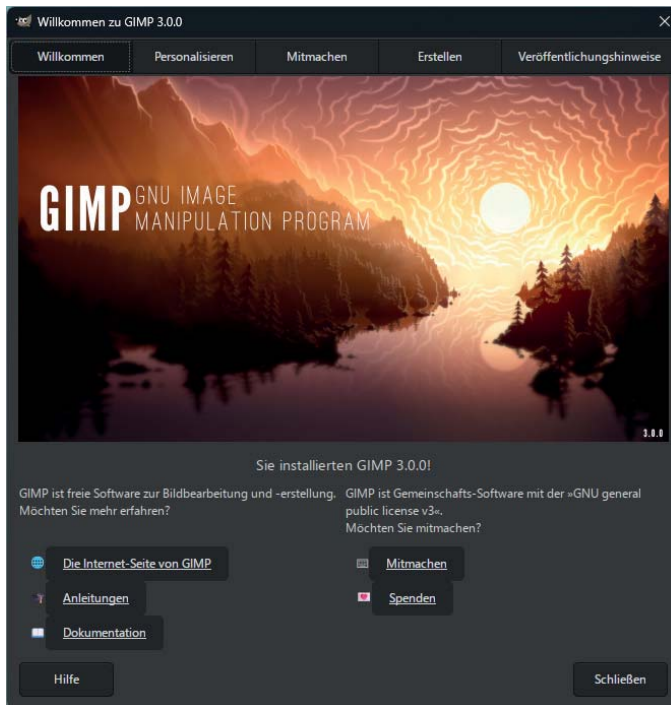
Willkommen zu GIMP 3.0.0

Willkommen | Personalisieren | Mitmachen | Erstellen | Veröffentlichungshinweise

GIMP GNU IMAGE MANIPULATION PROGRAM

3.0.0

Sie installierten GIMP 3.0.0!

GIMP ist freie Software zur Bildbearbeitung und -erstellung. Möchten Sie mehr erfahren?

GIMP ist Gemeinschafts-Software mit der »GNU general public license v3«. Möchten Sie mitmachen?

Die Internet-Seite von GIMP

Anleitungen

Dokumentation

Mitmachen

Spenden

Hilfe

Schließen